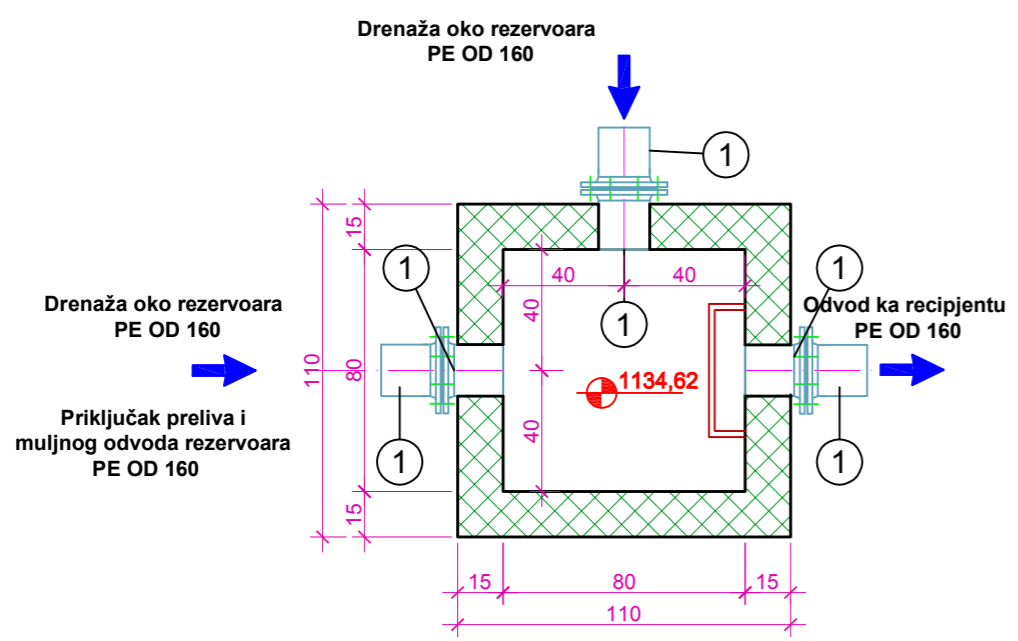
Drenaža oko rezervoara
PE OD 160

1

15

1

40

40

1

1

Drenaža oko rezervoara
PE OD 160

Odvod ka recipijentu
PE OD 160

110

80

40

1134,62

Priključak preliva i
muljnog odvoda rezervoara
PE OD 160

40

1

1

15

15

80

15

110